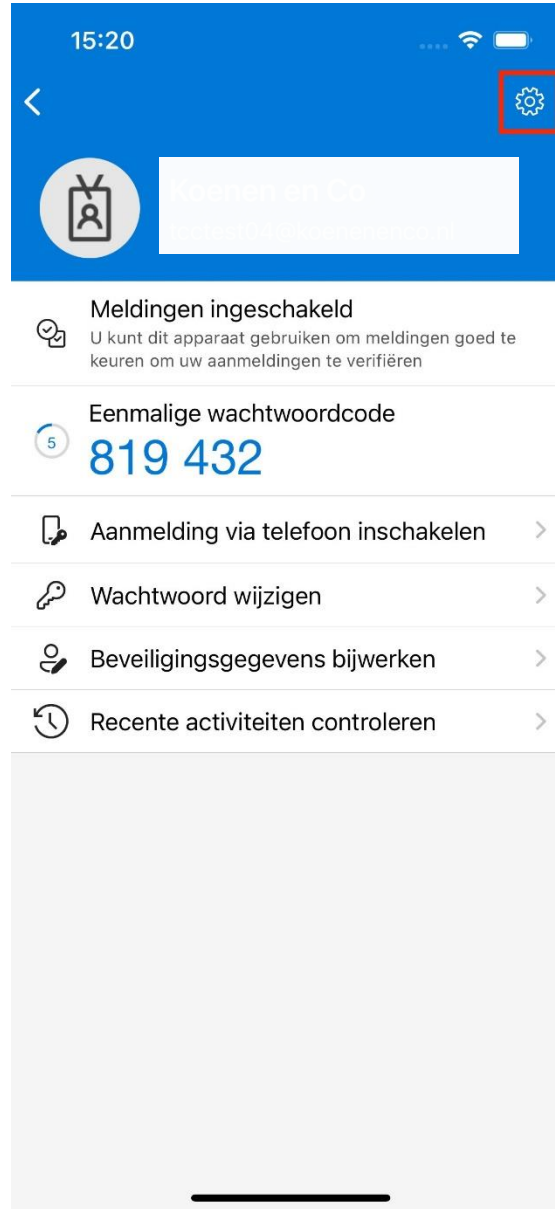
15:20

Koenen en Co
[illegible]

Meldingen ingeschakeld
U kunt dit apparaat gebruiken om meldingen goed te keuren om uw aanmeldingen te verifiëren

5
Eenmalige wachtwoordcode
819 432

Aanmelding via telefoon inschakelen

Wachtwoord wijzigen

Beveiligingsgegevens bijwerken

Recente activiteiten controleren